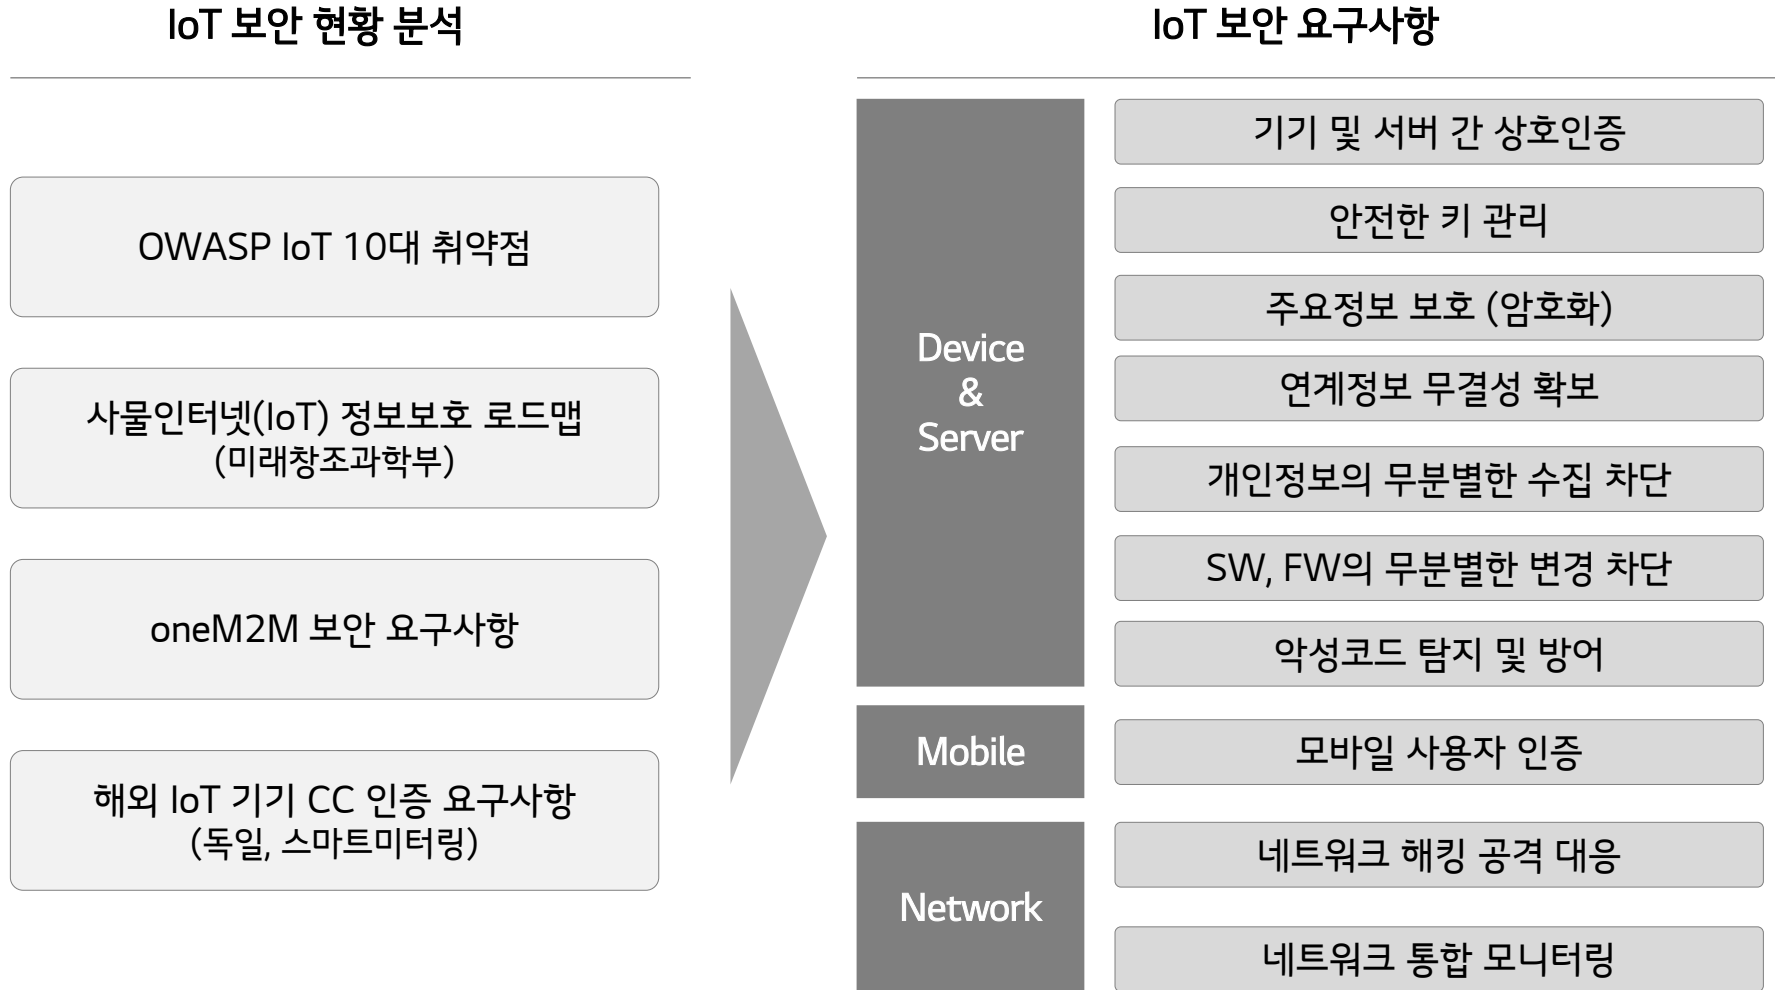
IoT 보안 현황 분석

OWASP IoT 10대 취약점

사물인터넷(IoT) 정보보호 로드맵
(미래창조과학부)

oneM2M 보안 요구사항

해외 IoT 기기 CC 인증 요구사항
(독일, 스마트미터링)

IoT 보안 요구사항

Device & Server

기기 및 서버 간 상호인증

안전한 키 관리

주요정보 보호 (암호화)

연계정보 무결성 확보

개인정보의 무분별한 수집 차단

SW, FW의 무분별한 변경 차단

악성코드 탐지 및 방어

Mobile

모바일 사용자 인증

Network

네트워크 해킹 공격 대응

네트워크 통합 모니터링